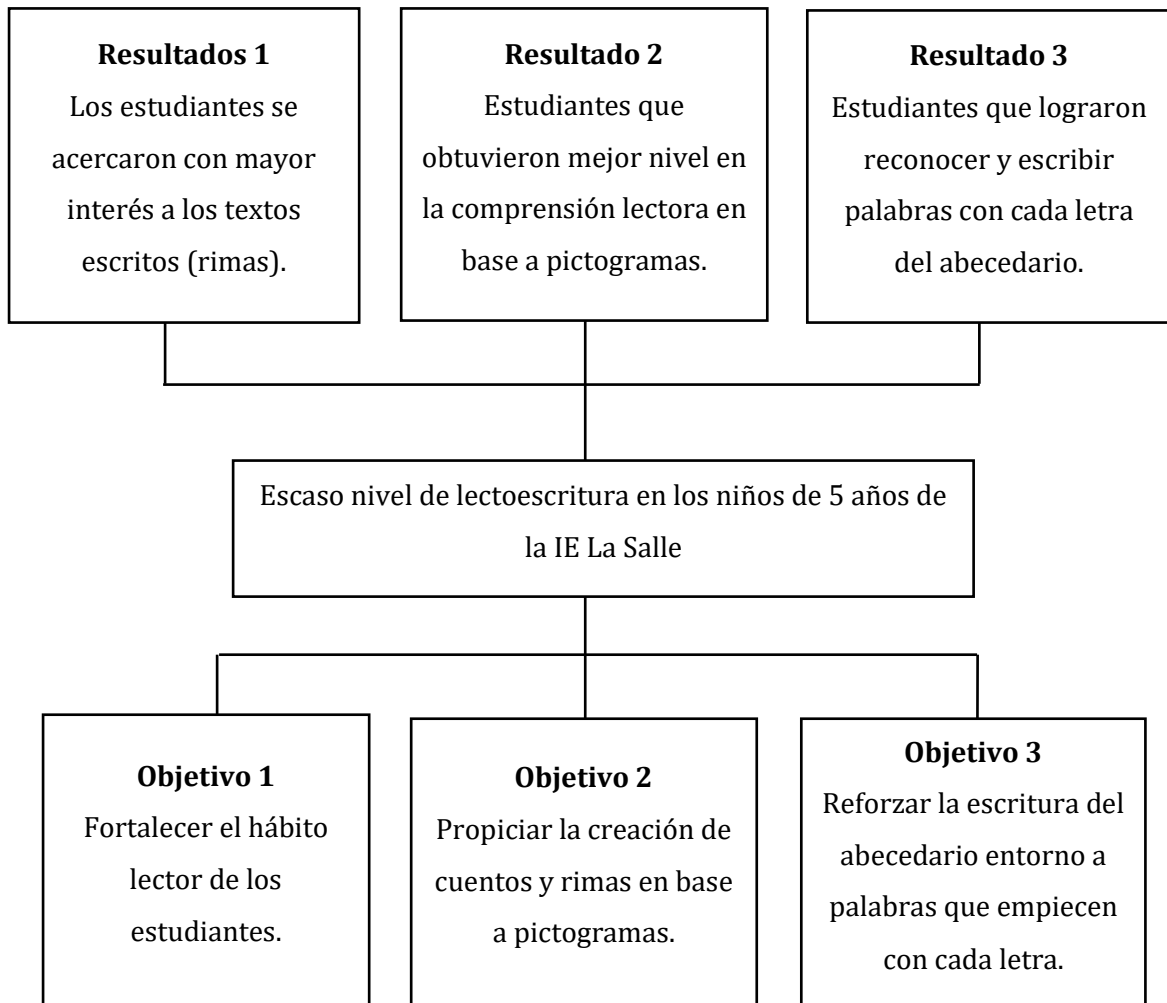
**Resultados 1**
Los estudiantes se acercaron con mayor interés a los textos escritos (rimas).

**Resultado 2**
Estudiantes que obtuvieron mejor nivel en la comprensión lectora en base a pictogramas.

**Resultado 3**
Estudiantes que lograron reconocer y escribir palabras con cada letra del abecedario.

Escaso nivel de lectoescritura en los niños de 5 años de la IE La Salle

**Objetivo 1**
Fortalecer el hábito lector de los estudiantes.

**Objetivo 2**
Propiciar la creación de cuentos y rimas en base a pictogramas.

**Objetivo 3**
Reforzar la escritura del abecedario entorno a palabras que empiecen con cada letra.